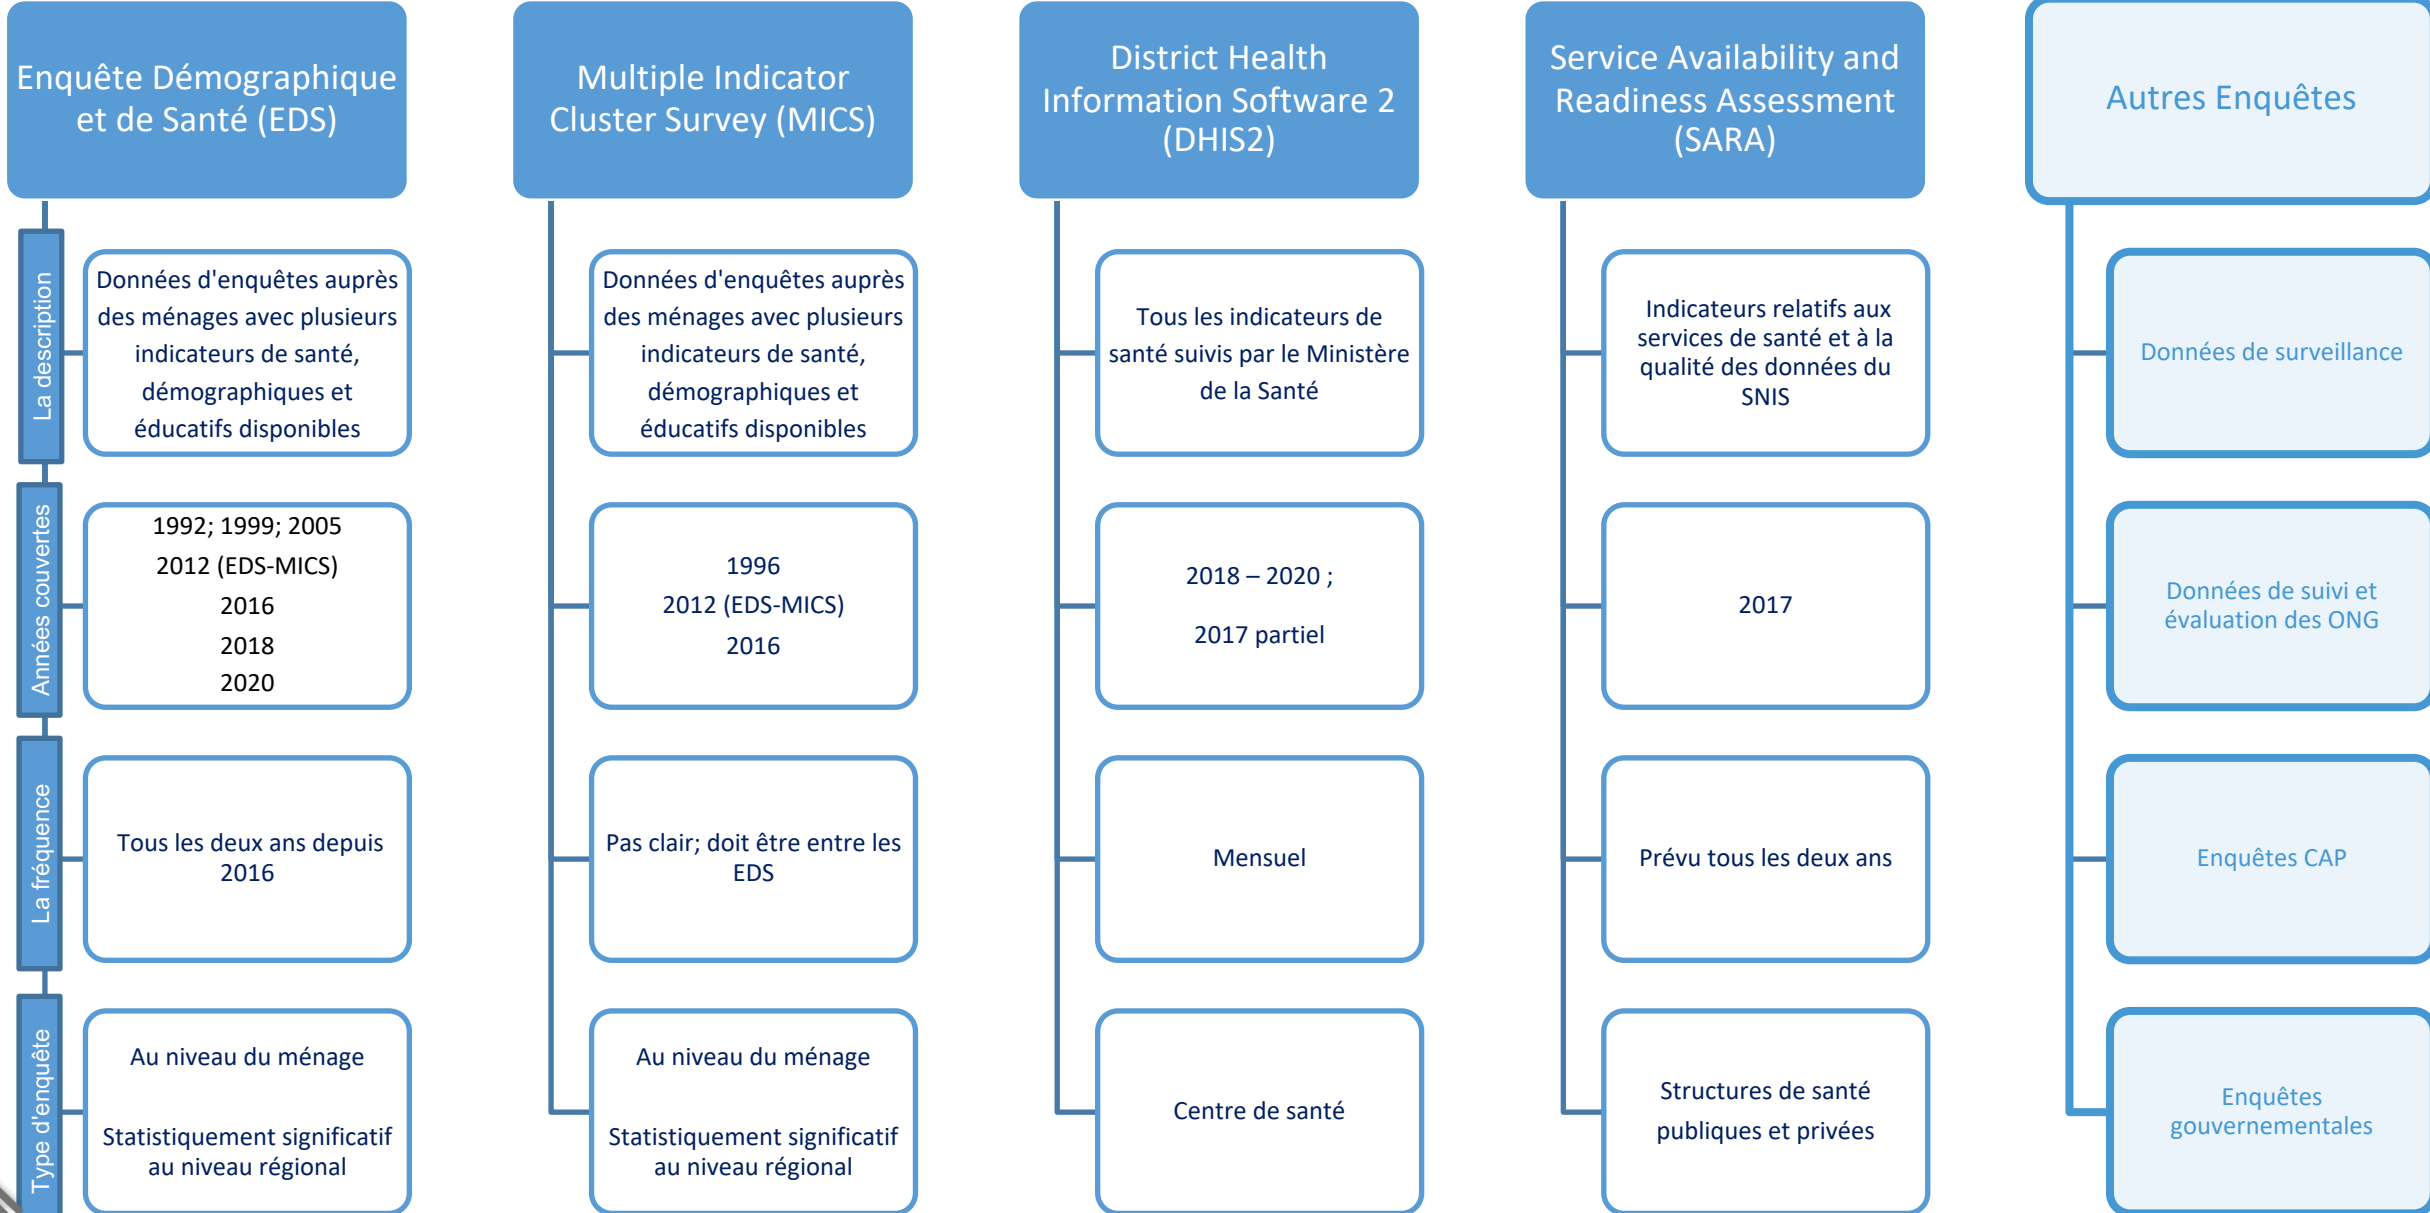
Enquête Démographique et de Santé (EDS)

La description

Données d'enquêtes auprès des ménages avec plusieurs indicateurs de santé, démographiques et éducatifs disponibles

Années couvertes

1992; 1999; 2005
2012 (EDS-MICS)
2016
2018
2020

La fréquence

Tous les deux ans depuis 2016

Type d'enquête

Au niveau du ménage

Statistiquement significatif au niveau régional

Multiple Indicator Cluster Survey (MICS)

Données d'enquêtes auprès des ménages avec plusieurs indicateurs de santé, démographiques et éducatifs disponibles

1996
2012 (EDS-MICS)
2016

Pas clair; doit être entre les EDS

Au niveau du ménage

Statistiquement significatif au niveau régional

District Health Information Software 2 (DHIS2)

Tous les indicateurs de santé suivis par le Ministère de la Santé

2018 – 2020 ;

2017 partiel

Mensuel

Centre de santé

Service Availability and Readiness Assessment (SARA)

Indicateurs relatifs aux services de santé et à la qualité des données du SNIS

2017

Prévu tous les deux ans

Structures de santé publiques et privées

Autres Enquêtes

Données de surveillance

Données de suivi et évaluation des ONG

Enquêtes CAP

Enquêtes gouvernementales